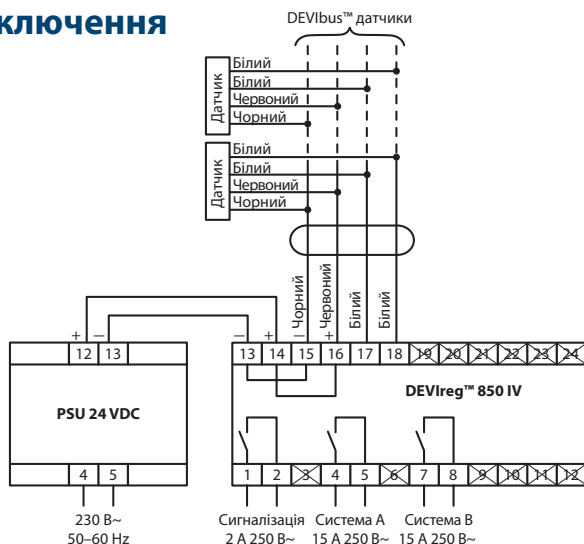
ключення

DEVIbus™ датчики

Датчик
Білий
Білий
Червоний
Чорний

Датчик
Білий
Білий
Червоний
Чорний

– Чорний
+ Червоний
Білий
Білий

+ –
12 13

– +
13 14 15 16 17 18 19 20 21 22 23 24

PSU 24 VDC

DEVIreg™ 850 IV

4 5

1 2 3 4 5 6 7 8 9 10 11 12

230 В~
50–60 Hz

Сигналізація
2 A 250 В~

Система А
15 A 250 В~

Система В
15 A 250 В~